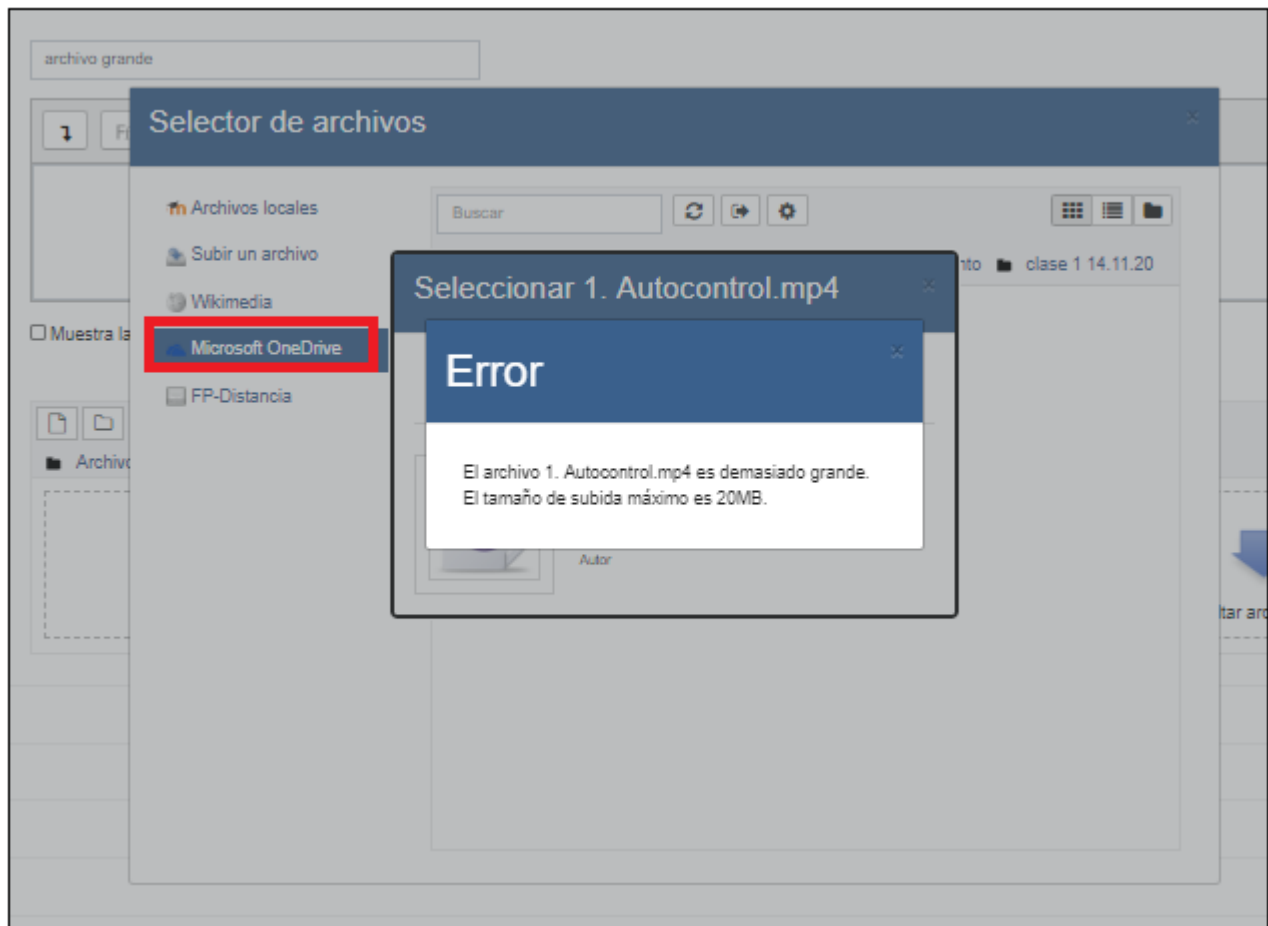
archivo grande

Selector de archivos

Archivos locales
Subir un archivo
Wikimedia
Microsoft OneDrive
FP-Distancia

Muestra la

Archivo

Buscar

nto clase 1 14.11.20

Seleccionar 1. Autocontrol.mp4

Error

El archivo 1. Autocontrol.mp4 es demasiado grande. El tamaño de subida máximo es 20MB.

Autor

ltar ar